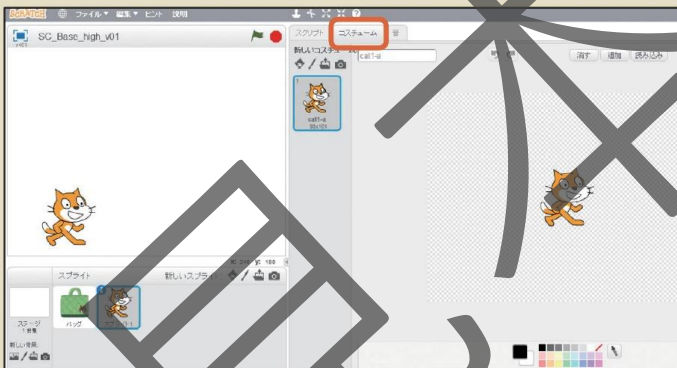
SCRATCH ファイル▾ 編集▾ ヒント 説明

SC_Base_high_v01

スクリプト コスチューム 音

新しいコスチューム:

cat1-a

cat1-a
95x101

消す 追加 読み込み

x: 240 y: 180

スプライト 新しいスプライト:

ステージ
1 背景

新しい背景:

バッグ

スプライト1